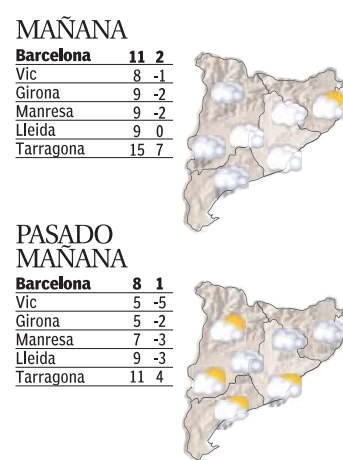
MAÑANA

| Barcelona | 11 | 2 |
|---|---|---|
| Vic | 8 | -1 |
| Girona | 9 | -2 |
| Manresa | 9 | -2 |
| Lleida | 9 | 0 |
| Tarragona | 15 | 7 |

PASADO MAÑANA

| Barcelona | 8 | 1 |
|---|---|---|
| Vic | 5 | -5 |
| Girona | 5 | -2 |
| Manresa | 7 | -3 |
| Lleida | 9 | -3 |
| Tarragona | 11 | 4 |